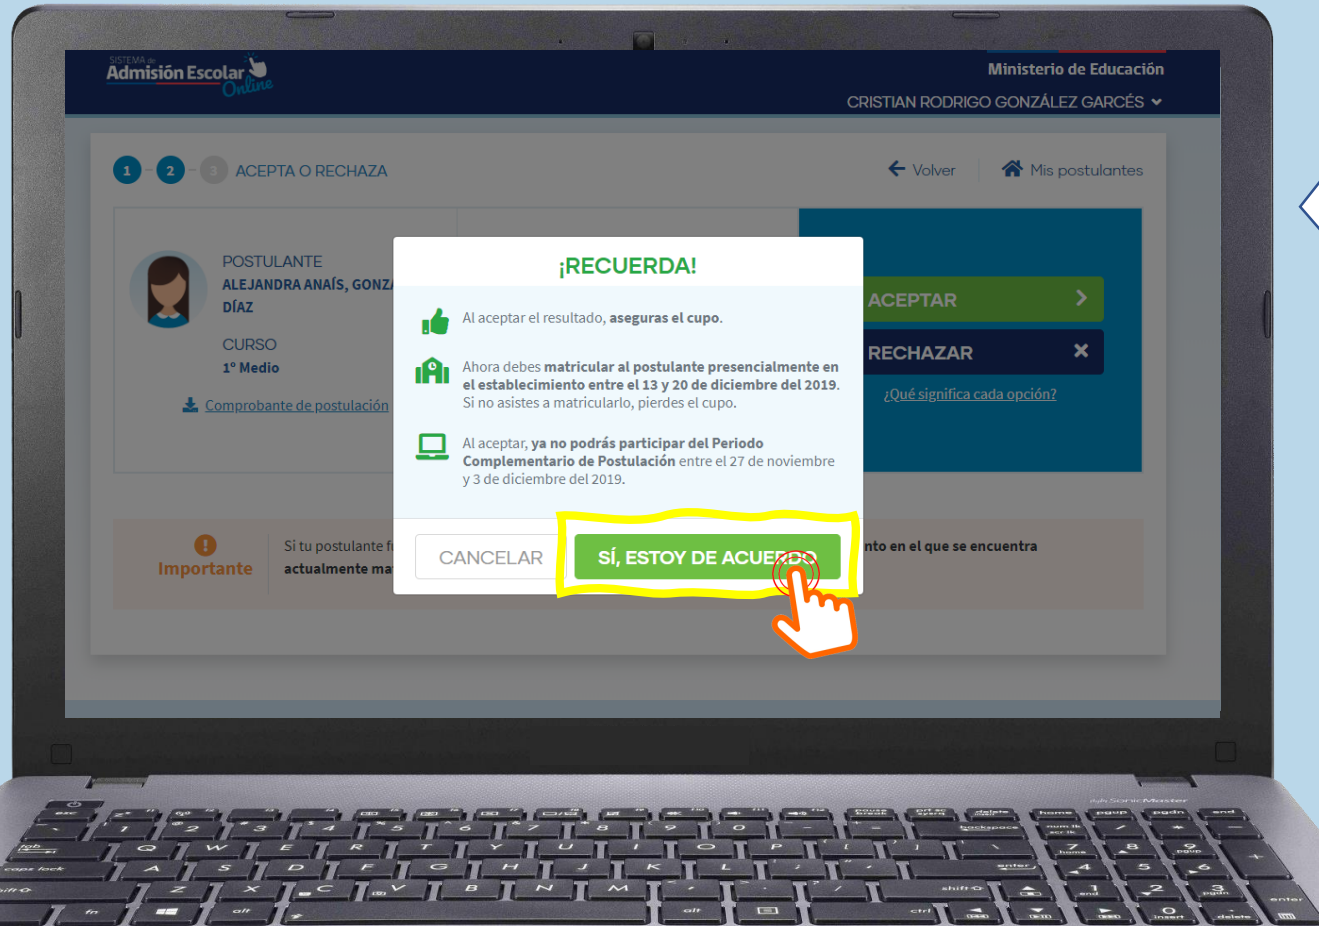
SISTEMA de Admisión Escolar Online

Ministerio de Educación

CRISTIAN RODRIGO GONZÁLEZ GARCÉS

1 2 3 ACEPTA O RECHAZA

Volver

Mis postulantes

POSTULANTE
ALEJANDRA ANAÍS, GONZ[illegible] DÍAZ

CURSO
1° Medio

Comprobante de postulación

ACEPTAR

RECHAZAR

¿Qué significa cada opción?

Importante

Si tu postulante f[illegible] actualmente ma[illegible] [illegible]nto en el que se encuentra

¡RECUERDA!

Al aceptar el resultado, **aseguras el cupo**.

Ahora debes **matricular al postulante presencialmente en el establecimiento entre el 13 y 20 de diciembre del 2019.** Si no asistes a matricularlo, pierdes el cupo.

Al aceptar, **ya no podrás participar del Periodo Complementario de Postulación** entre el 27 de noviembre y 3 de diciembre del 2019.

CANCELAR

SÍ, ESTOY DE ACUE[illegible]